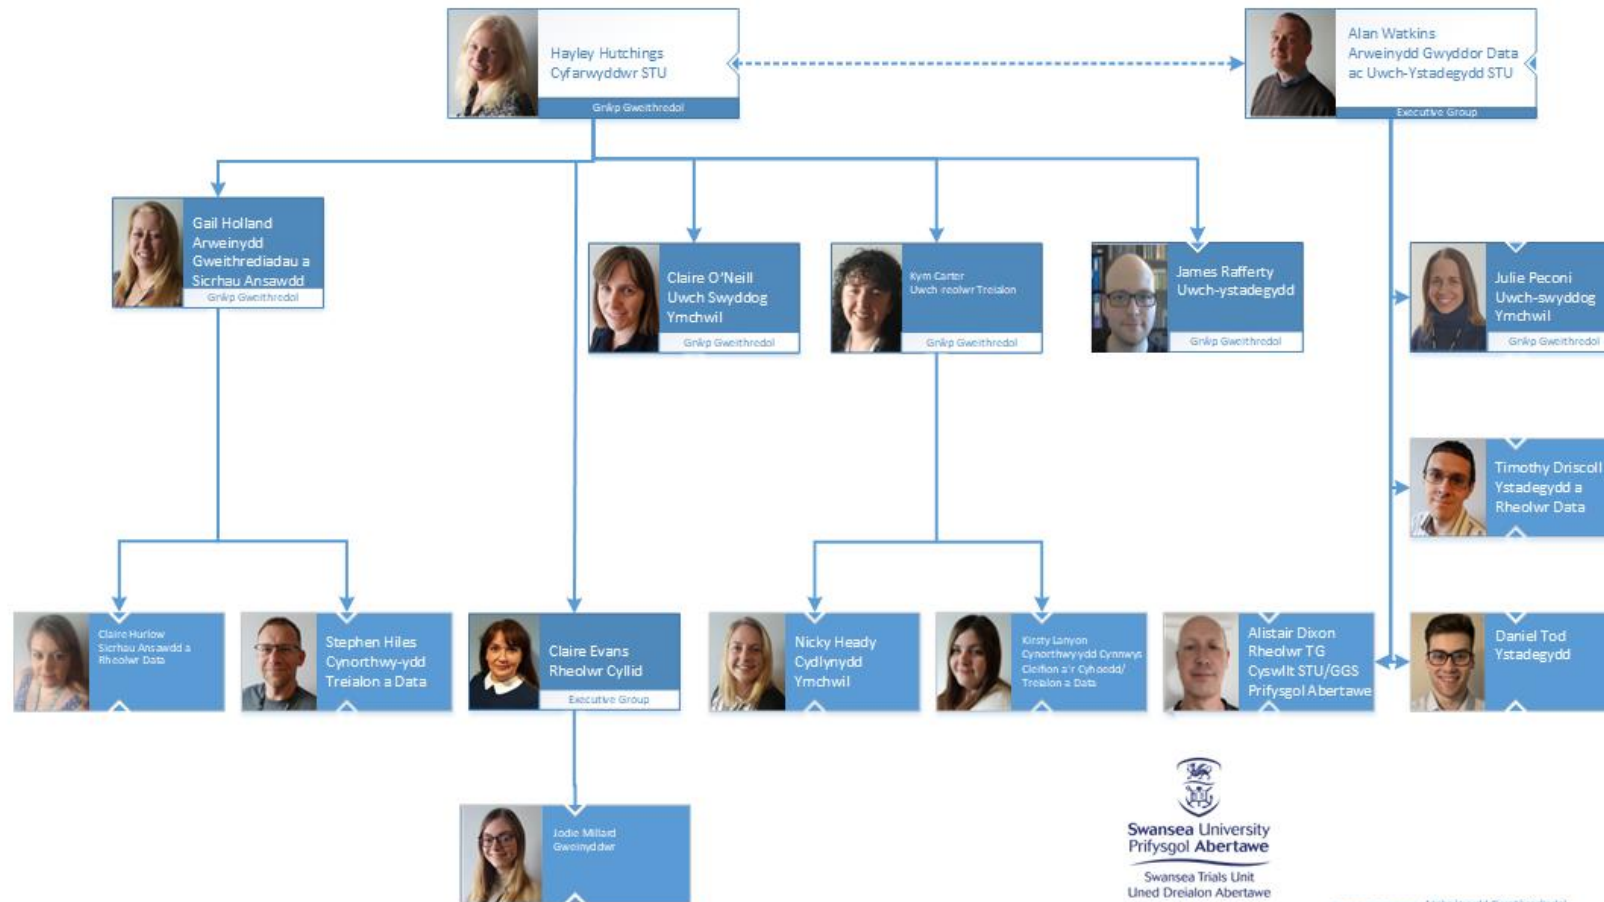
Hayley Hutchings
Cyfarwyddwr STU
Grŵp Gweithredol

Alan Watkins
Arweinydd Gwyddor Data ac Uwch-Ystadegydd STU
Executive Group

Gail Holland
Arweinydd Gweithrediadau a Sicrhau Ansawdd
Grŵp Gweithredol

Claire O'Neill
Uwch Swyddog Ymchwil
Grŵp Gweithredol

Kym Carter
Uwch-reolwr Treialon
Grŵp Gweithredol

James Rafferty
Uwch-ystadegydd
Grŵp Gweithredol

Julie Peconi
Uwch-swyddog Ymchwil
Grŵp Gweithredol

Timothy Driscoll
Ystadegydd a Rheolwr Data

Claire Hurlow
Sicrhau Ansawdd a Rheolwr Data

Stephen Hiles
Cynorthwy-ydd Treialon a Data

Claire Evans
Rheolwr Cyllid
Executive Group

Nicky Heady
Cydlynydd Ymchwil

Kirsty Lanyon
Cynorthwy-ydd Cynnwys Cleifion a'r Cyhoedd/ Treialon a Data

Alistair Dixon
Rheolwr TG Cyswllt STU/GGS Prifysgol Abertawe

Daniel Tod
Ystadegydd

Jodie Millard
Gweinyddwr

Swansea University
Prifysgol Abertawe
Swansea Trials Unit
Uned Dreialon Abertawe